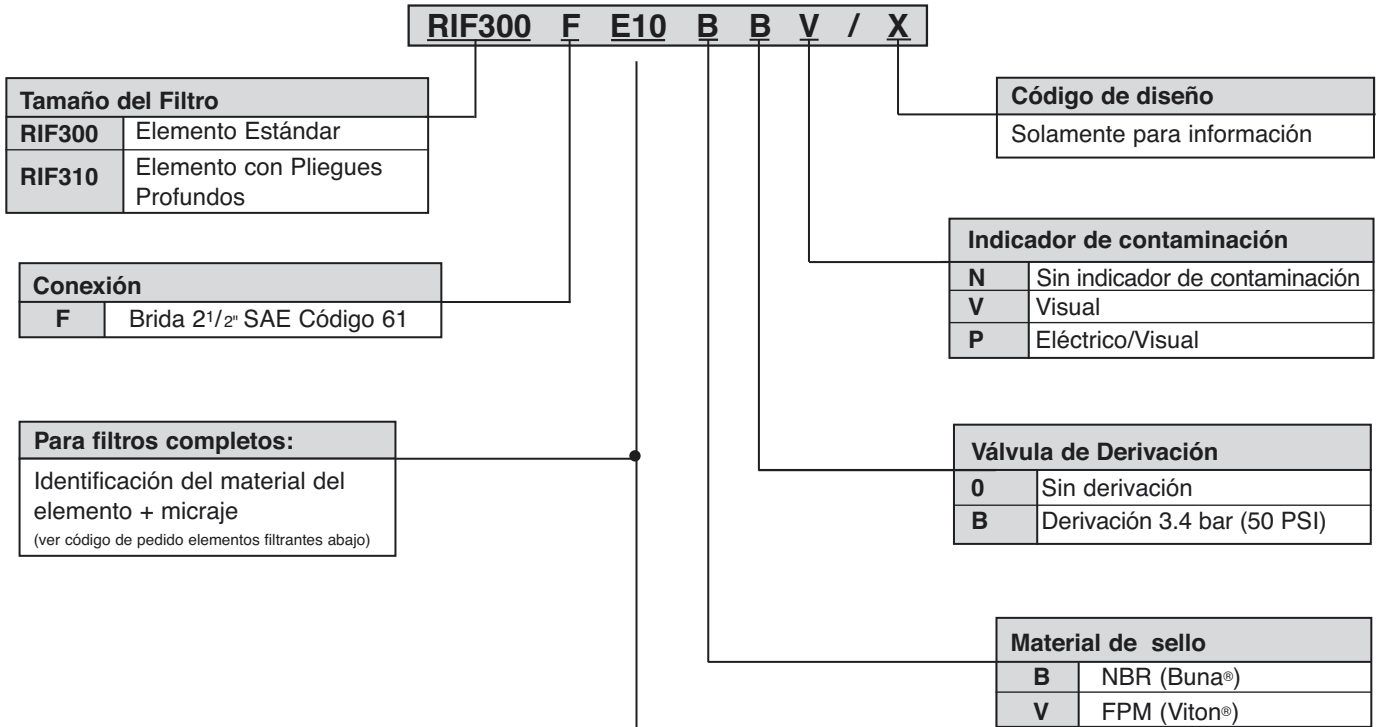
RIF300 F E10 B B V / X

| Tamaño del Filtro | |
|---|---|
| RIF300 | Elemento Estándar |
| RIF310 | Elemento con Pliegues Profundos |

| Código de diseño |
|---|
| Solamente para información |

| Indicador de contaminación | |
|---|---|
| N | Sin indicador de contaminación |
| V | Visual |
| P | Eléctrico/Visual |

| Conexión | |
|---|---|
| F | Brida $2^{1}/_{2}$" SAE Código 61 |

Para filtros completos:

Identificación del material del elemento + micraje
(ver código de pedido elementos filtrantes abajo)

| Válvula de Derivación | |
|---|---|
| 0 | Sin derivación |
| B | Derivación 3.4 bar (50 PSI) |

| Material de sello | |
|---|---|
| B | NBR (Buna®) |
| V | FPM (Viton®) |